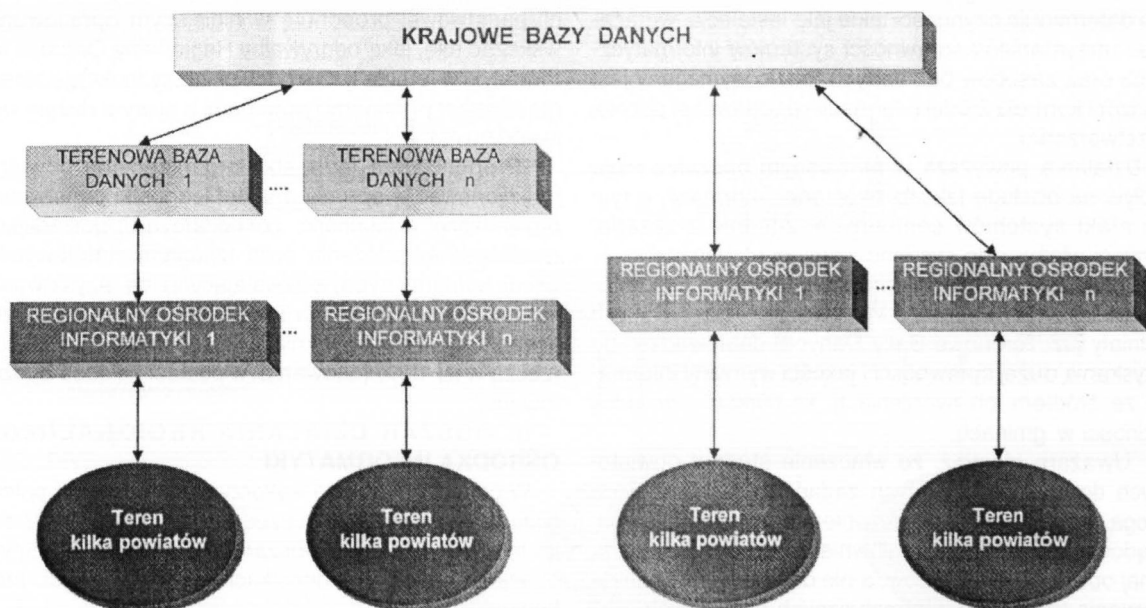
KRAJOWE BAZY DANYCH

TERENOWA BAZA DANYCH 1

....

TERENOWA BAZA DANYCH n

REGIONALNY OŚRODEK INFORMATYKI 1

....

REGIONALNY OŚRODEK INFORMATYKI n

REGIONALNY OŚRODEK INFORMATYKI 1

....

REGIONALNY OŚRODEK INFORMATYKI n

Teren kilka powiatów

Teren kilka powiatów

Teren kilka powiatów

Teren kilka powiatów